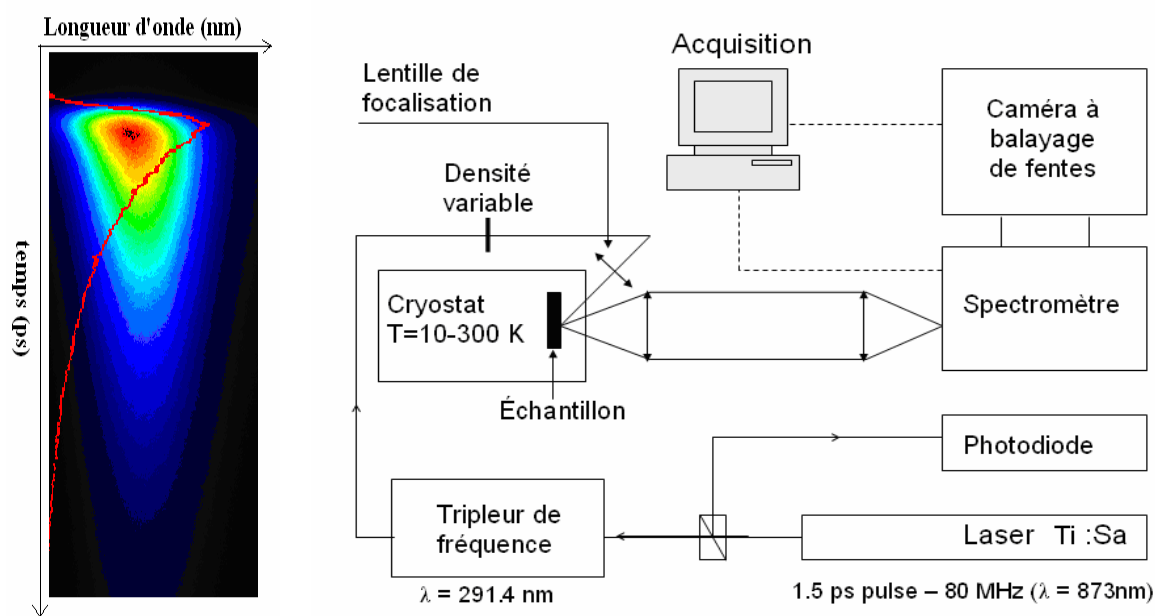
Longueur d'onde (nm)

temps (ps)

Acquisition

Lentille de focalisation

Caméra à balayage de fentes

Densité variable

Cryostat
T=10-300 K

Spectromètre

Échantillon

Photodiode

Tripleur de fréquence

Laser Ti :Sa

$\lambda$ = 291.4 nm

1.5 ps pulse – 80 MHz ($\lambda$ = 873nm)